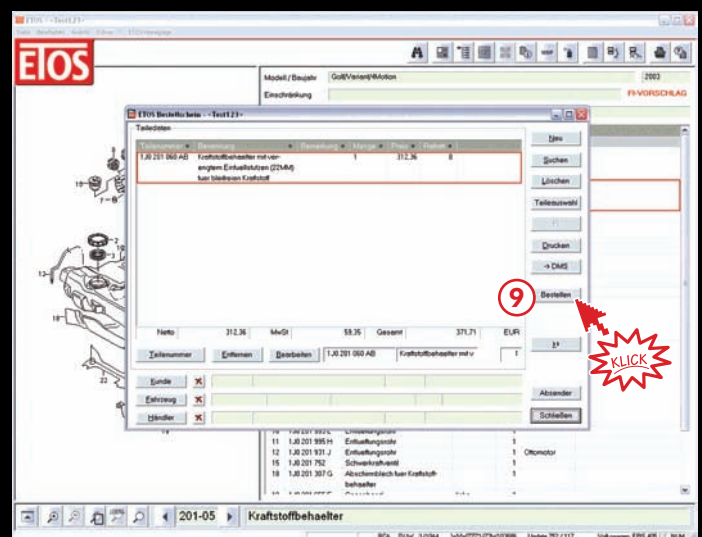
ETOS - ~Test123~

ETOS

Modell / Baujahr Golf/Variant/4Motion 2003
Einschränkung FI-VORSCHLAG

ETOS Bestellschein - ~Test123~

Teiledaten

| Teilenummer | Benennung | Bemerkung | Menge | Preis | Rabatt |
|---|---|---|---|---|---|
| 1J0 201 060 AB | Kraftstoffbehaelter mit verengtem Einfuellstutzen (22MM) fuer bleifreien Kraftstoff | | 1 | 312,36 | 8 |

Neu
Suchen
Löschen
Teileauswahl
Drucken
-> DMS
Bestellen

Netto 312,36 MwSt 59,35 Gesamt 371,71 EUR

Teilenummer Entfernen Bearbeiten 1J0 201 060 AB Kraftstoffbehaelter mit v 1

Kunde
Fahrzeug
Händler

Absender
Schließen

9

KLICK

11 1J0 201 995 H Entlueftungsrohr 1
11 1J0 201 931 J Entlueftungsrohr 1 Ottomotor
12 1J0 201 752 Schwerkraftventil 1
18 1J0 201 307 G Abschirmblech fuer Kraftstoffbehaelter 1

201-05 Kraftstoffbehaelter